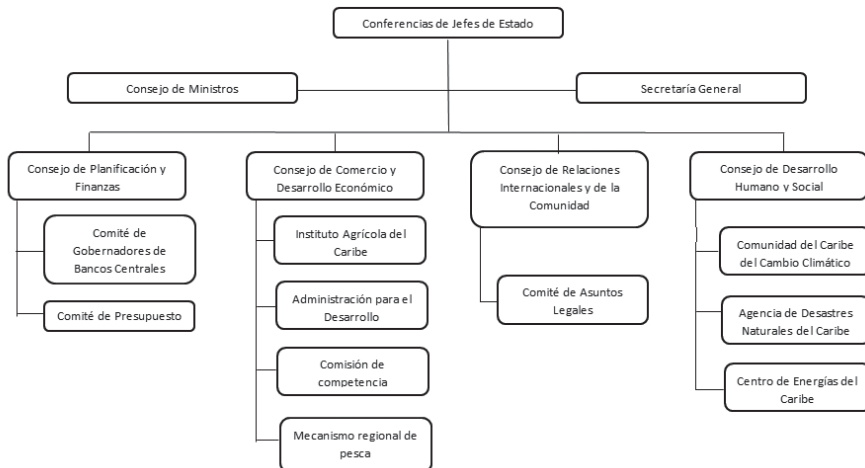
Conferencias de Jefes de Estado

Consejo de Ministros

Secretaría General

Consejo de Planificación y Finanzas

Comité de Gobernadores de Bancos Centrales

Comité de Presupuesto

Consejo de Comercio y Desarrollo Económico

Instituto Agrícola del Caribe

Administración para el Desarrollo

Comisión de competencia

Mecanismo regional de pesca

Consejo de Relaciones Internacionales y de la Comunidad

Comité de Asuntos Legales

Consejo de Desarrollo Humano y Social

Comunidad del Caribe del Cambio Climático

Agencia de Desastres Naturales del Caribe

Centro de Energías del Caribe